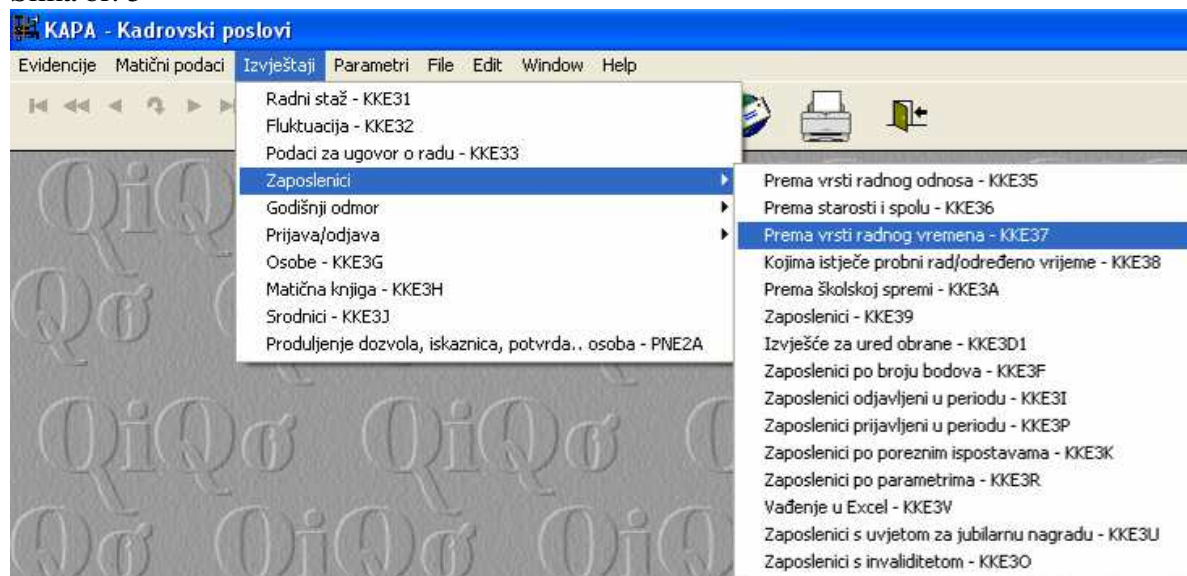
KAPA - Kadrovski poslovi

Evidencije Matični podaci Izvještaji Parametri File Edit Window Help

Radni staž - KKE31
Fluktuacija - KKE32
Podaci za ugovor o radu - KKE33
Zaposlenici
Godišnji odmor
Prijava/odjava
Osobe - KKE3G
Matična knjiga - KKE3H
Srodnici - KKE3J
Produljenje dozvola, iskaznica, potvrda.. osoba - PNE2A

Prema vrsti radnog odnosa - KKE35
Prema starosti i spolu - KKE36
Prema vrsti radnog vremena - KKE37
Kojima istječe probni rad/određeno vrijeme - KKE38
Prema školskoj spremi - KKE3A
Zaposlenici - KKE39
Izvješće za ured obrane - KKE3D1
Zaposlenici po broju bodova - KKE3F
Zaposlenici odjavljeni u periodu - KKE3I
Zaposlenici prijavljeni u periodu - KKE3P
Zaposlenici po poreznim ispostavama - KKE3K
Zaposlenici po parametrima - KKE3R
Vađenje u Excel - KKE3V
Zaposlenici s uvjetom za jubilarnu nagradu - KKE3U
Zaposlenici s invaliditetom - KKE3O